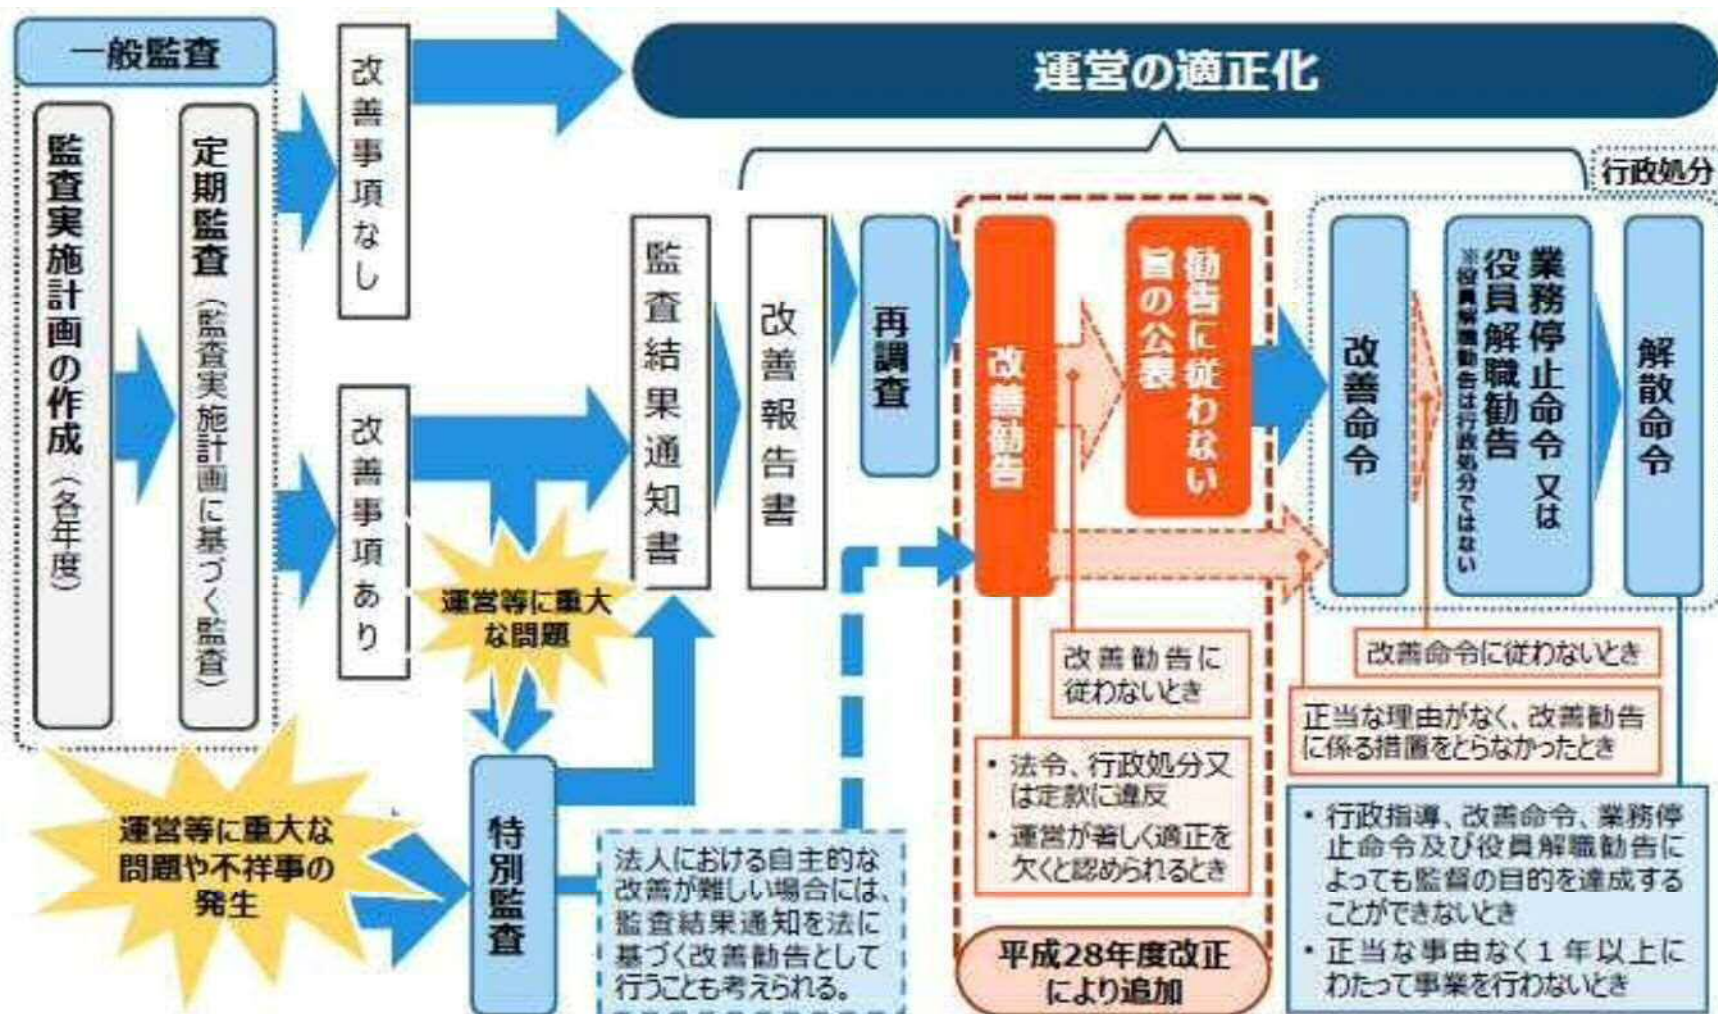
一般監査

監査実施計画の作成（各年度）

定期監査（監査実施計画に基づく監査）

改善事項なし

改善事項あり

運営の適正化

行政処分

監査結果通知書

改善報告書

再調査

改善勧告

勧告に従わない旨の公表

改善命令

業務停止命令 又は 役員解職勧告
※役員解職勧告は行政処分ではない

解散命令

運営等に重大な問題

運営等に重大な問題や不祥事の発生

特別監査

法人における自主的な改善が難しい場合には、監査結果通知を法に基づく改善勧告として行うことも考えられる。

改善勧告に従わないとき

・法令、行政処分又は定款に違反
・運営が著しく適正を欠くと認められるとき

平成28年度改正により追加

改善命令に従わないとき

正当な理由がなく、改善勧告に係る措置をとらなかったとき

・行政指導、改善命令、業務停止命令及び役員解職勧告によっても監督の目的を達成することができないとき
・正当な事由なく1年以上にわたって事業を行わないとき